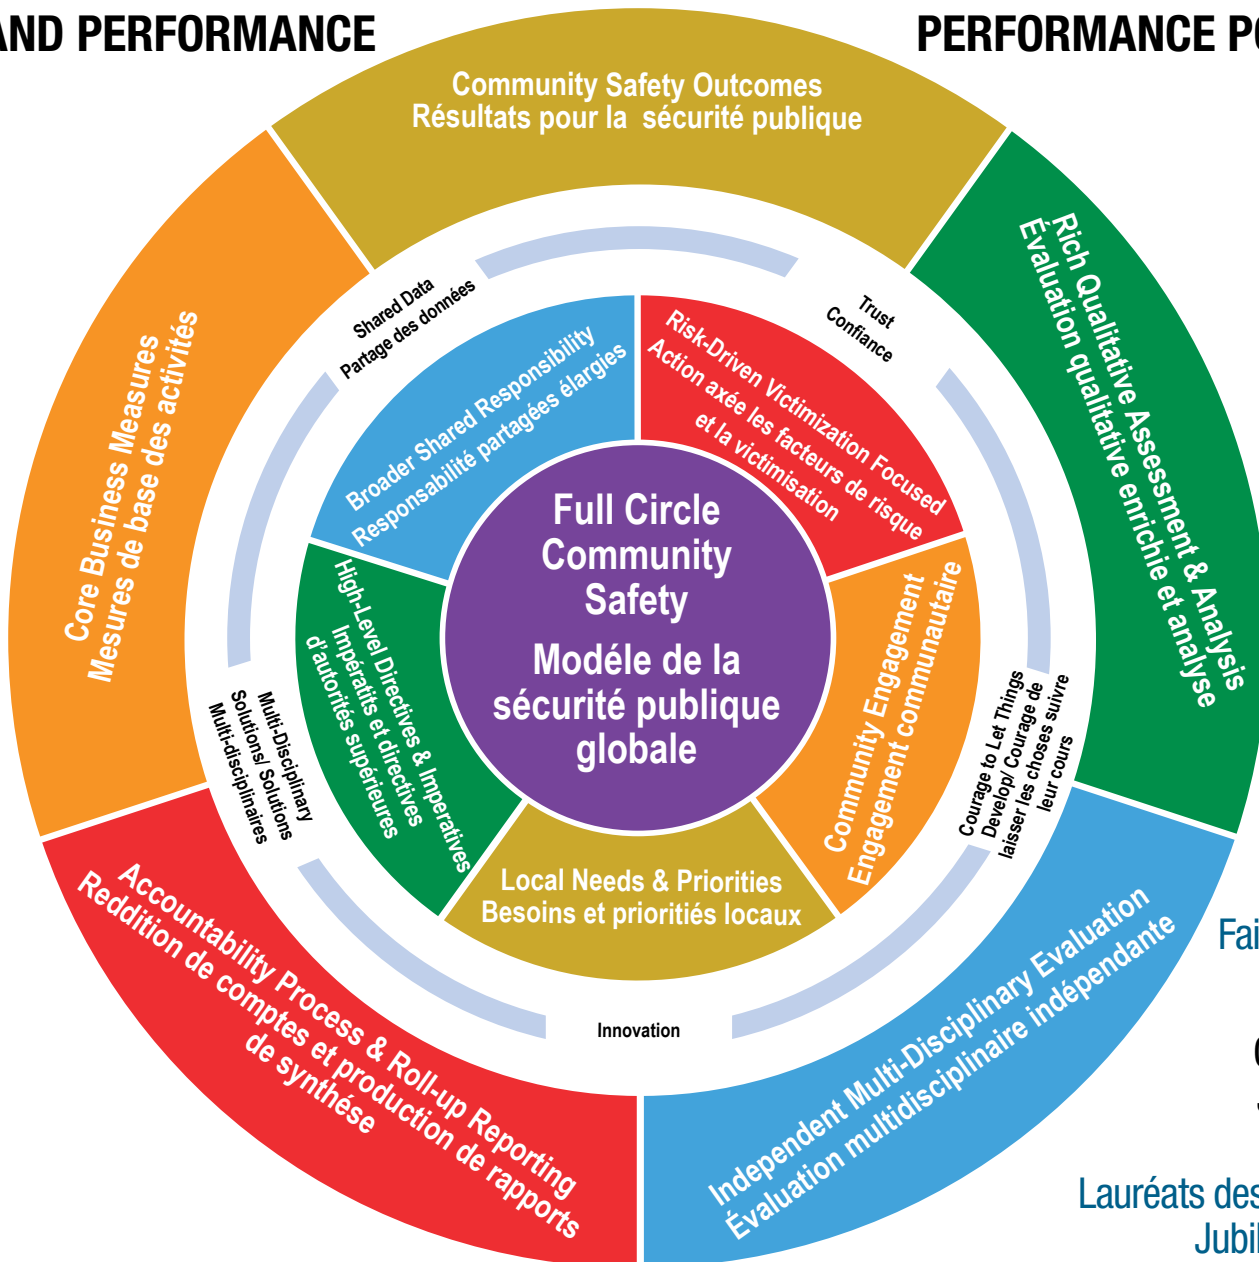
AND PERFORMANCE

PERFORMANCE PO

Community Safety Outcomes
Résultats pour la sécurité publique

Rich Qualitative Assessment & Analysis
Évaluation qualitative enrichie et analyse

Core Business Measures
Mesures de base des activités

Shared Data
Partage des données

Trust
Confiance

Broader Shared Responsibility
Responsabilité partagées élargies

Risk-Driven Victimization Focused
Action axée les facteurs de risque et la victimisation

Full Circle Community Safety

Modéle de la sécurité publique globale

High-Level Directives & Imperatives
Impératifs et directives d'autorités supérieures

Community Engagement
Engagement communautaire

Multi-Disciplinary Solutions/ Solutions Multi-disciplinaires

Courage to Let Things Develop/ Courage de laisser les choses suivre leur cours

Local Needs & Priorities
Besoins et priorités locaux

Innovation

Accountability Process & Roll-up Reporting
Reddition de comptes et production de rapports de synthése

Independent Multi-Disciplinary Evaluation
Évaluation multidisciplinaire indépendante

Fai

(

Lauréats des
Jubi